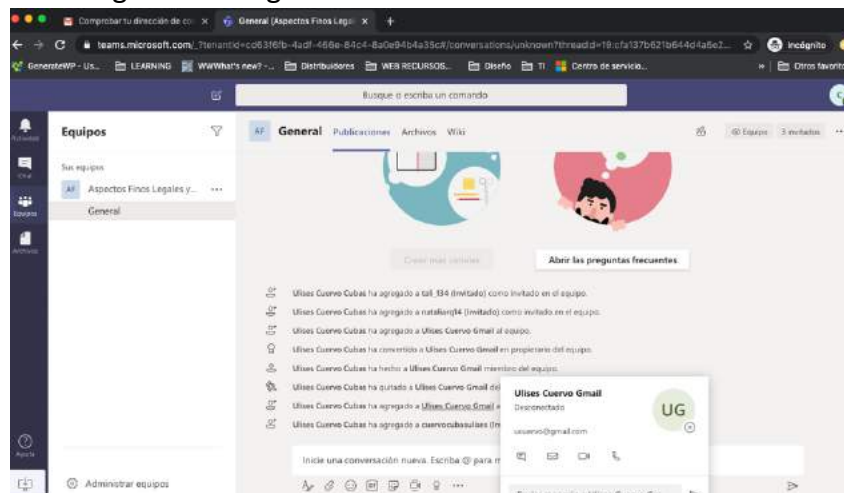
Comprobar tu dirección de co ×
General (Aspectos Finos Legal ×
+
teams.microsoft.com/_?tenantId=cd63f6fb-4adf-466e-84c4-8a0e94b4a35c#/conversations/unknown?threadId=19:cfa137b621b644d4a6e2...
Incógnito
GenerateWP - Us...
LEARNING
WWWhat's new? -...
Distribuidores
WEB RECURSOS...
Diseño
TI
Centro de servicio...
Otros favoritos
Busque o escriba un comando
Actividad
Chat
Equipos
Archivos
Equipos
Sus equipos
AF
Aspectos Finos Legales y...
...
General
AF
General
Publicaciones
Archivos
Wiki
Equipo
3 invitados
Crear más canales
Abrir las preguntas frecuentes
Ulises Cuervo Cubas ha agregado a tall_134 (Invitado) como invitado en el equipo.
Ulises Cuervo Cubas ha agregado a nataliaruj14 (Invitado) como invitado en el equipo.
Ulises Cuervo Cubas ha agregado a Ulises Cuervo Gmail al equipo.
Ulises Cuervo Cubas ha convertido a Ulises Cuervo Gmail en propietario del equipo.
Ulises Cuervo Cubas ha hecho a Ulises Cuervo Gmail miembro del equipo.
Ulises Cuervo Cubas ha quitado a Ulises Cuervo Gmail del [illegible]
Ulises Cuervo Cubas ha agregado a Ulises Cuervo Gmail a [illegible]
Ulises Cuervo Cubas ha agregado a cuervocubasulises (In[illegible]
Ulises Cuervo Gmail
Desconectado
UG
usuervo@gmail.com
Inicie una conversación nueva. Escriba @ para m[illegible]
Ayuda
Administrar equipos